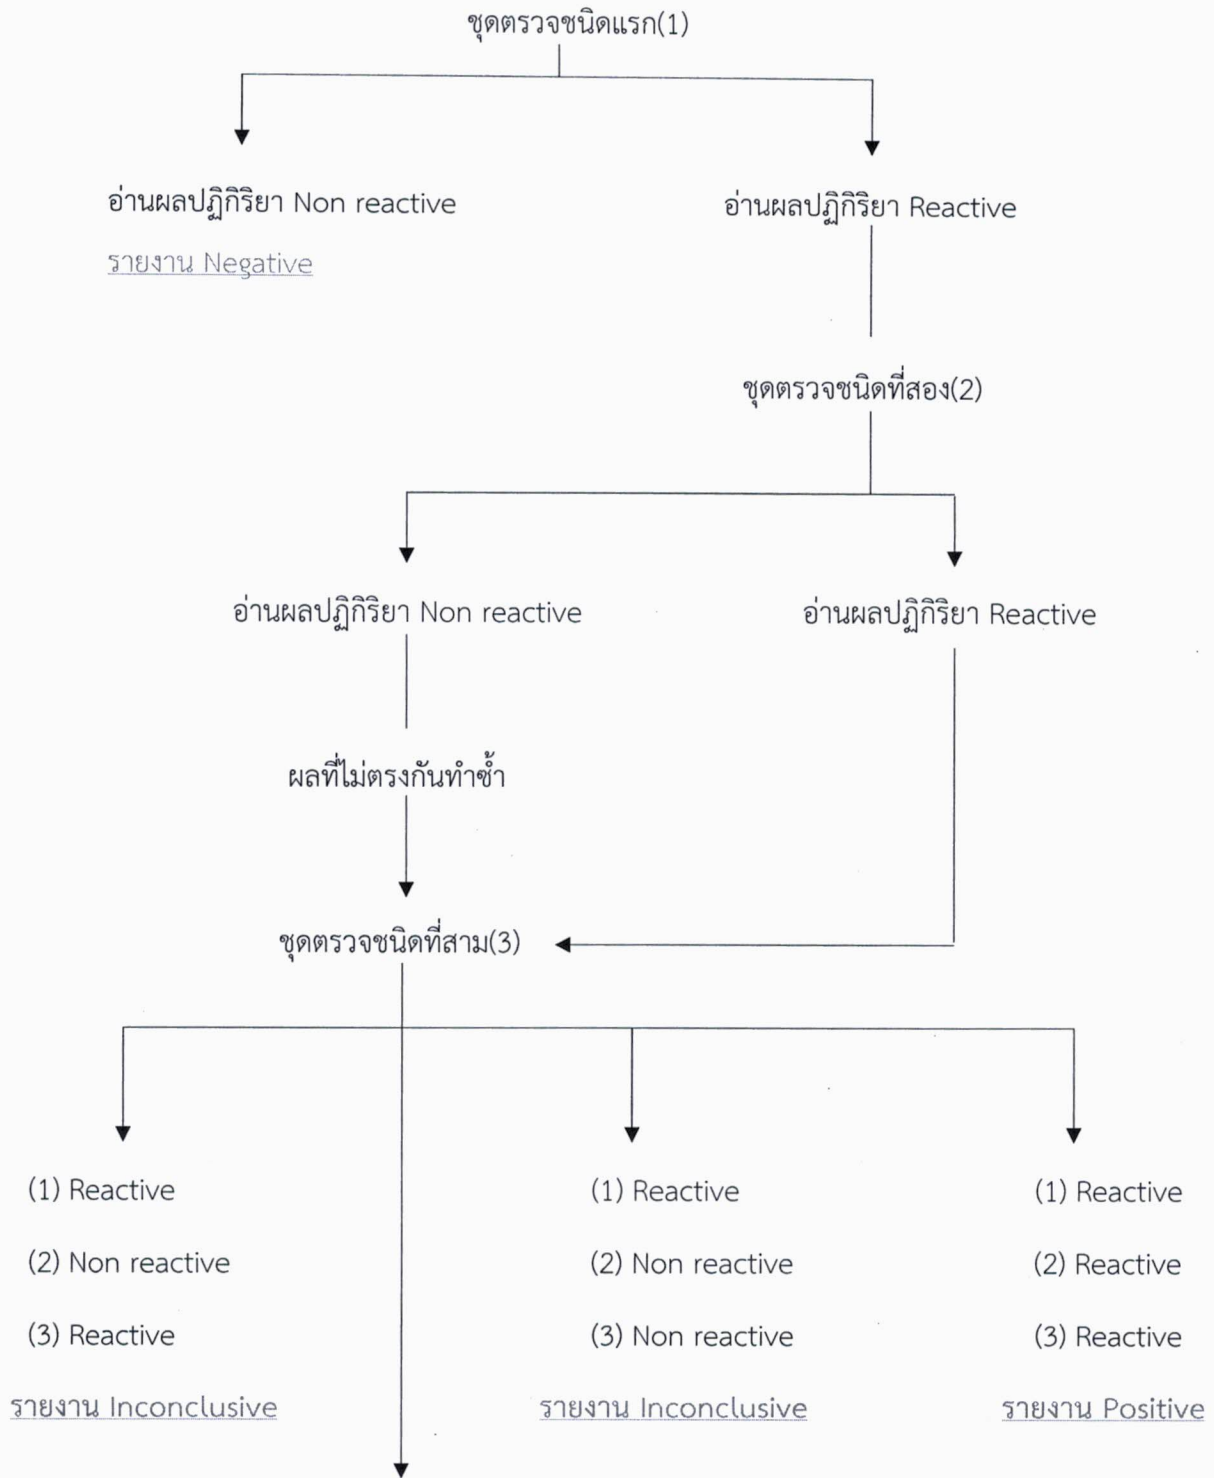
ชุดตรวจชนิดแรก(1)

อ่านผลปฏิกิริยา Non reactive

รายงาน Negative

อ่านผลปฏิกิริยา Reactive

ชุดตรวจชนิดที่สอง(2)

อ่านผลปฏิกิริยา Non reactive

อ่านผลปฏิกิริยา Reactive

ผลที่ไม่ตรงกันทำซ้ำ

ชุดตรวจชนิดที่สาม(3)

(1) Reactive

(2) Non reactive

(3) Reactive

รายงาน Inconclusive

(1) Reactive

(2) Non reactive

(3) Non reactive

รายงาน Inconclusive

(1) Reactive

(2) Reactive

(3) Reactive

รายงาน Positive